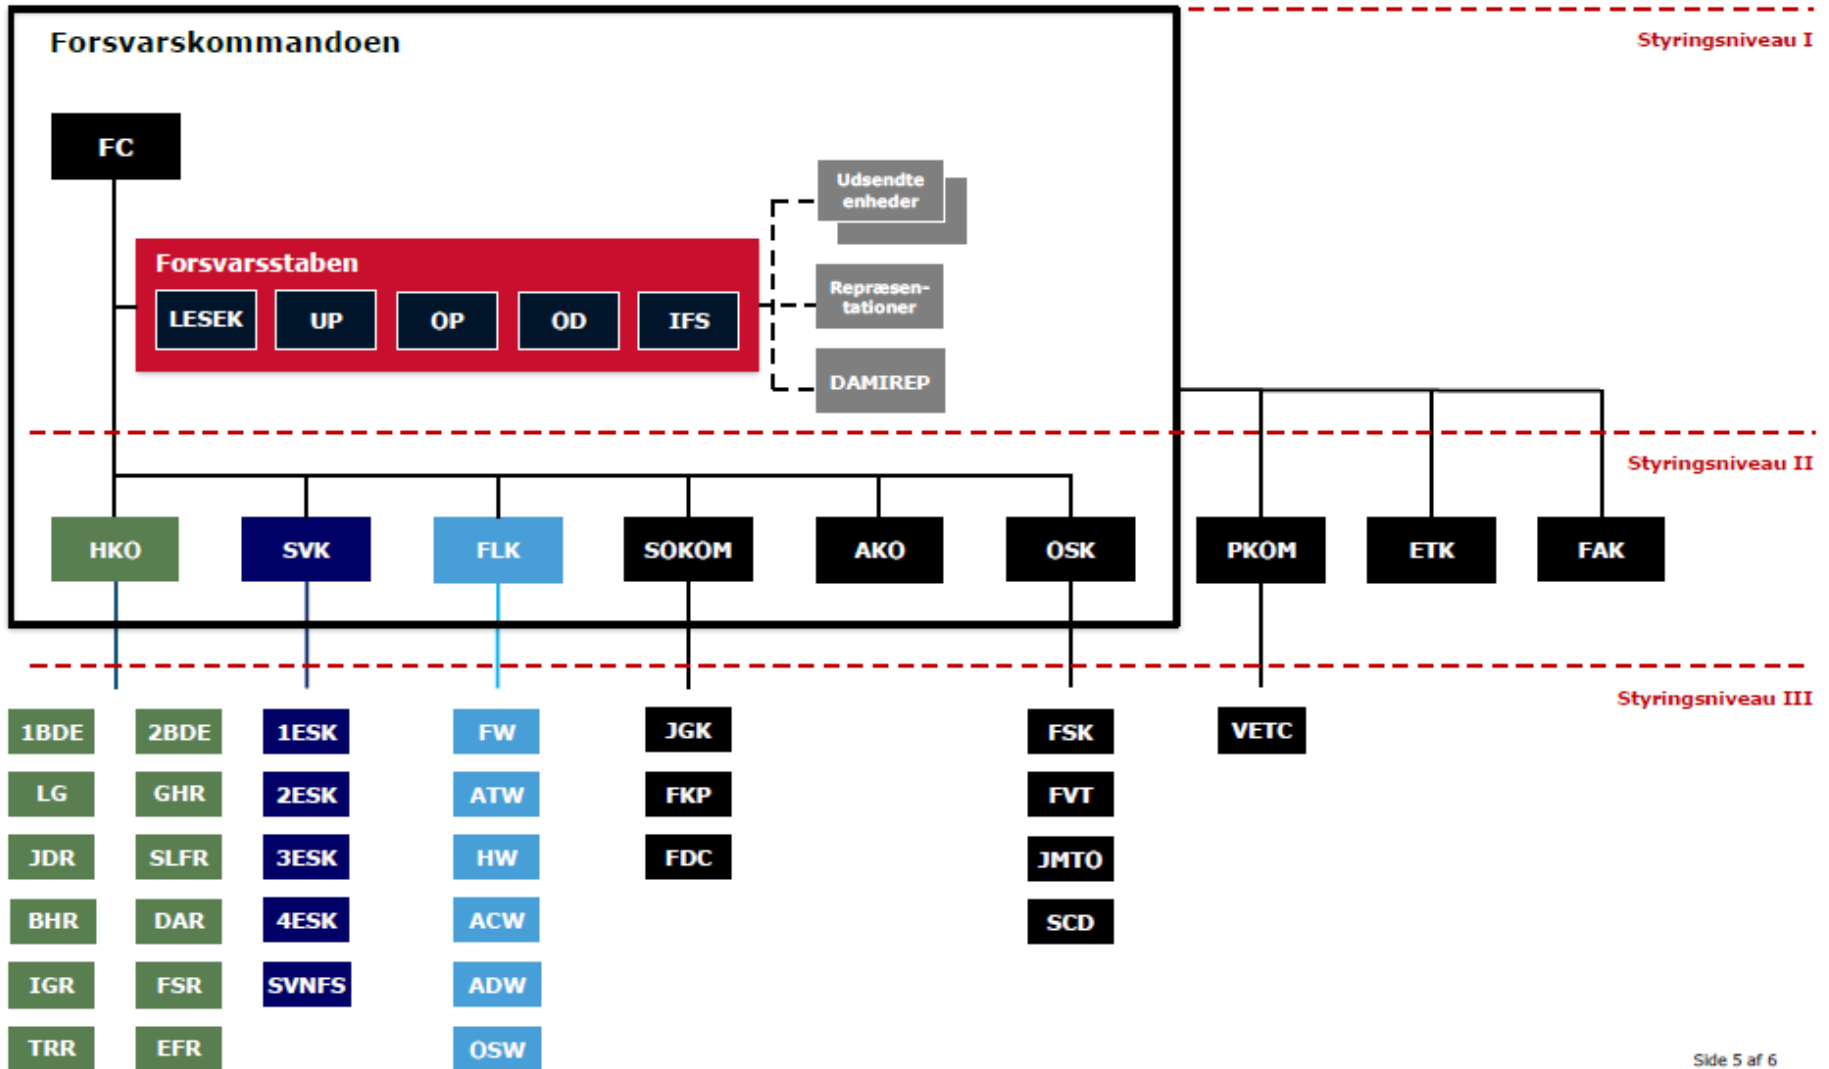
Forsvarskommandoen

Styringsniveau I

FC

Udsendte enheder

Forsvarsstaben

LESEK UP OP OD IFS

Repræsentationer

DAMIREP

Styringsniveau II

HKO SVK FLK SOKOM AKO OSK PKOM ETK FAK

Styringsniveau III

1BDE 2BDE
LG GHR
JDR SLFR
BHR DAR
IGR FSR
TRR EFR

1ESK
2ESK
3ESK
4ESK
SVNFS

FW
ATW
HW
ACW
ADW
OSW

JGK
FKP
FDC

FSK
FVT
JMTO
SCD

VETC

Side 5 af 6